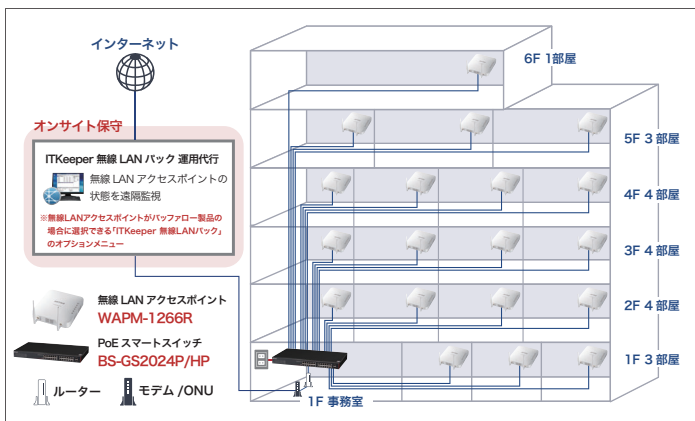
インターネット

オンサイト保守

ITKeeper 無線 LAN パック 運用代行

無線 LAN アクセスポイントの状態を遠隔監視

※無線LANアクセスポイントがバッファロー製品の場合に選択できる「ITKeeper 無線LANパック」のオプションメニュー

無線 LAN アクセスポイント
WAPM-1266R

PoE スマートスイッチ
BS-GS2024P/HP

ルーター

モデム /ONU

6F 1 部屋

5F 3 部屋

4F 4 部屋

3F 4 部屋

2F 4 部屋

1F 3 部屋

1F 事務室